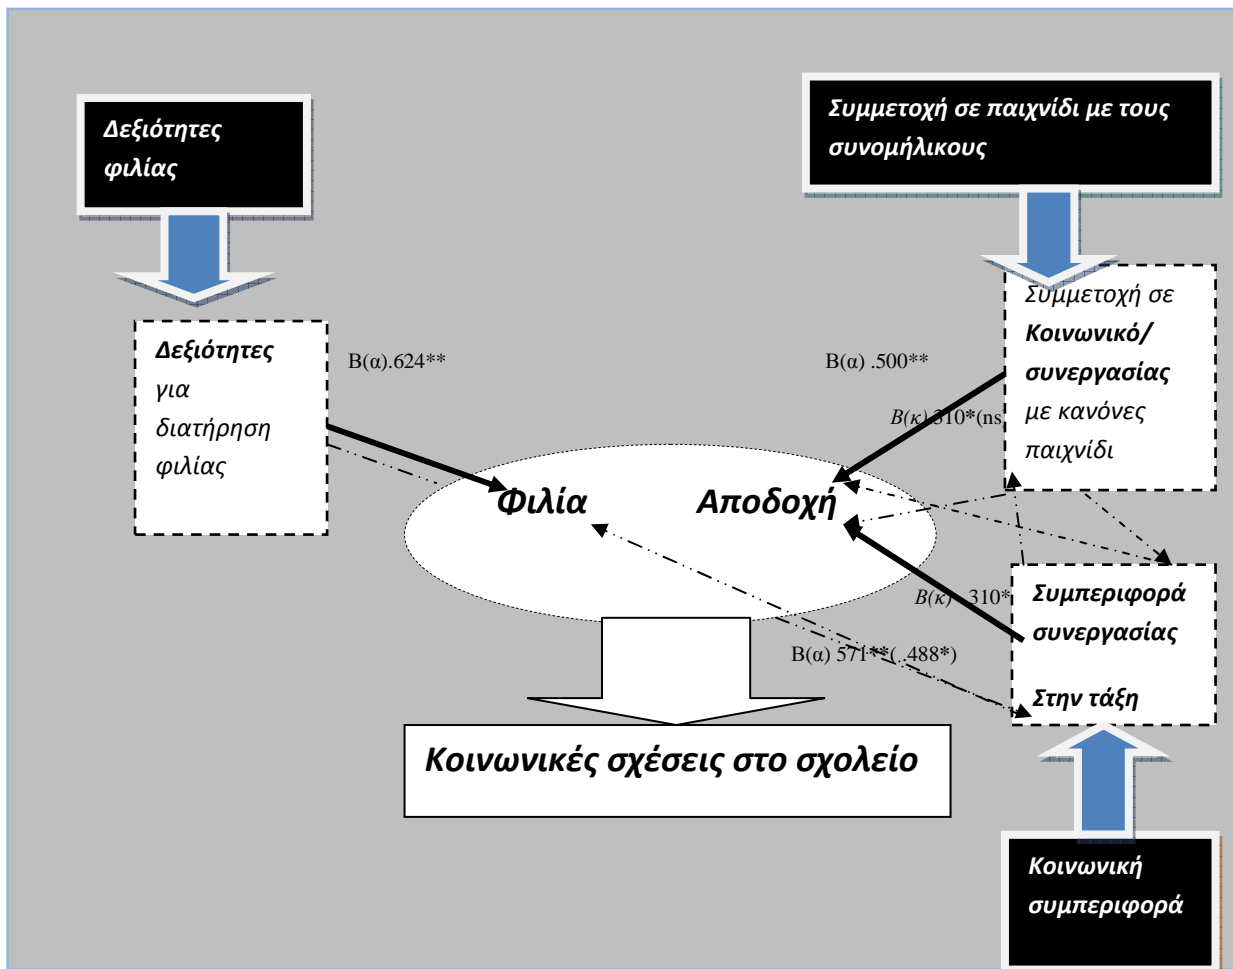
Δεξιότητες φιλίας

Συμμετοχή σε παιχνίδι με τους συνομήλικους

Δεξιότητες για διατήρηση φιλίας

B(α).624**

B(α) .500**

Συμμετοχή σε Κοινωνικό/ συνεργασίας με κανόνες παιχνίδι

B(κ) 310*(ns

Φιλία

Αποδοχή

B(κ) 310*

Συμπεριφορά συνεργασίας

B(α) 571**(.488*)

Στην τάξη

Κοινωνικές σχέσεις στο σχολείο

Κοινωνική συμπεριφορά